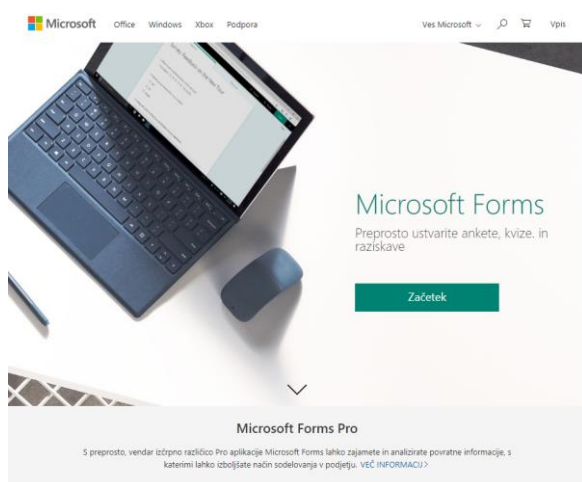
Microsoft Office Windows Xbox Podpora Ves Microsoft Vpis

Microsoft Forms

Preprosto ustvarite ankete, kvize. in raziskave

Začetek

Microsoft Forms Pro

S preprosto, vendar izčrpno različico Pro aplikacije Microsoft Forms lahko zajamete in analizirate povratne informacije, s katerimi lahko izboljšate način sodelovanja v podjetju. VEČ INFORMACIJ >